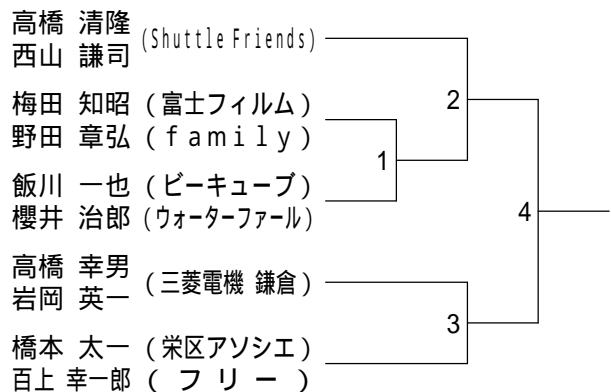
高橋 清隆
西山 謙司 (Shuttle Friends)

梅田 知昭 (富士フィルム)
野田 章弘 (family)

飯川 一也 (ビーキューブ)
櫻井 治郎 (ウォーターファール)

高橋 幸男
岩岡 英一 (三菱電機 鎌倉)

橋本 太一 (栄区アソシエ)
百上 幸一郎 (フリー)

1
2
3
4